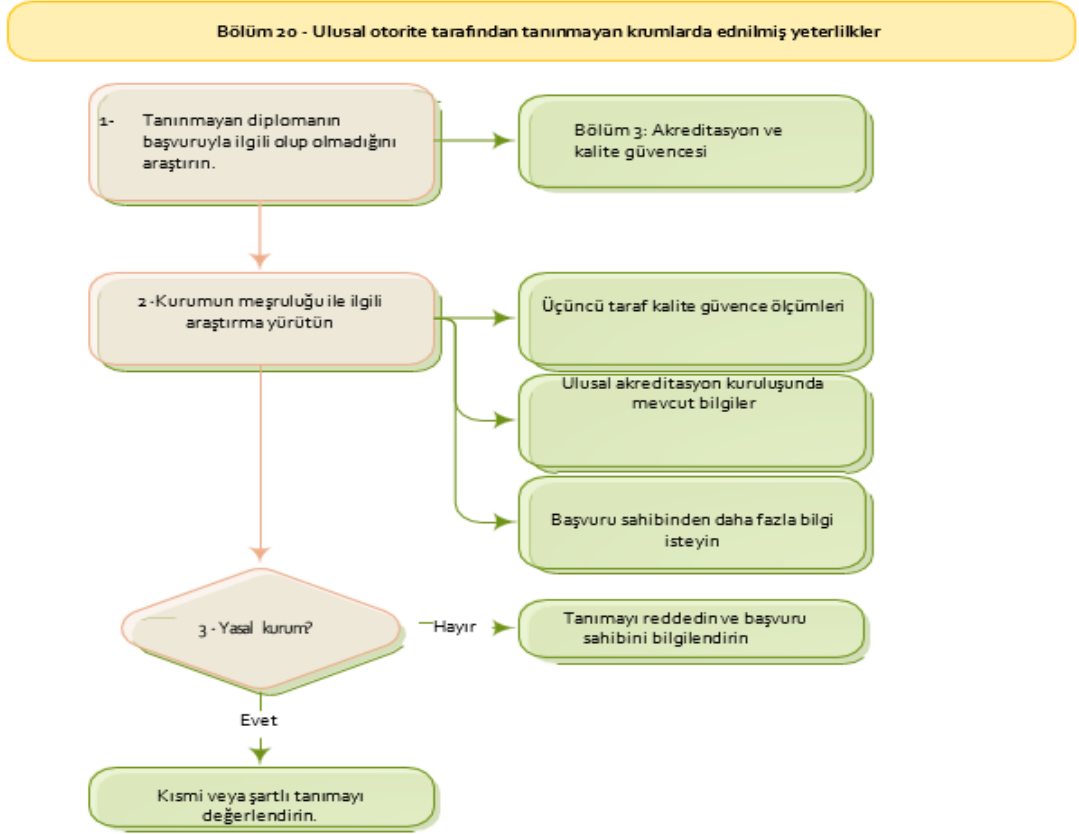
Bölüm 20 - Ulusal otorite tarafından tanınmayan krumlarda ednilmiş yeterlilkler

1- Tanınmayan diplomanın başvuruyla ilgili olup olmadığını araştırın.

Bölüm 3: Akreditasyon ve kalite güvencesi

2 -Kurumun meşruluğu ile ilgili araştırma yürütün

Üçüncü taraf kalite güvence ölçümleri

Ulusal akreditasyon kuruluşunda mevcut bilgiler

Başvuru sahibinden daha fazla bilgi isteyin

3 - Yasal kurum?

Hayır

Tanımayı reddedin ve başvuru sahibini bilgilendirin

Evet

Kısmi veya şartlı tanımayı değerlendirin.